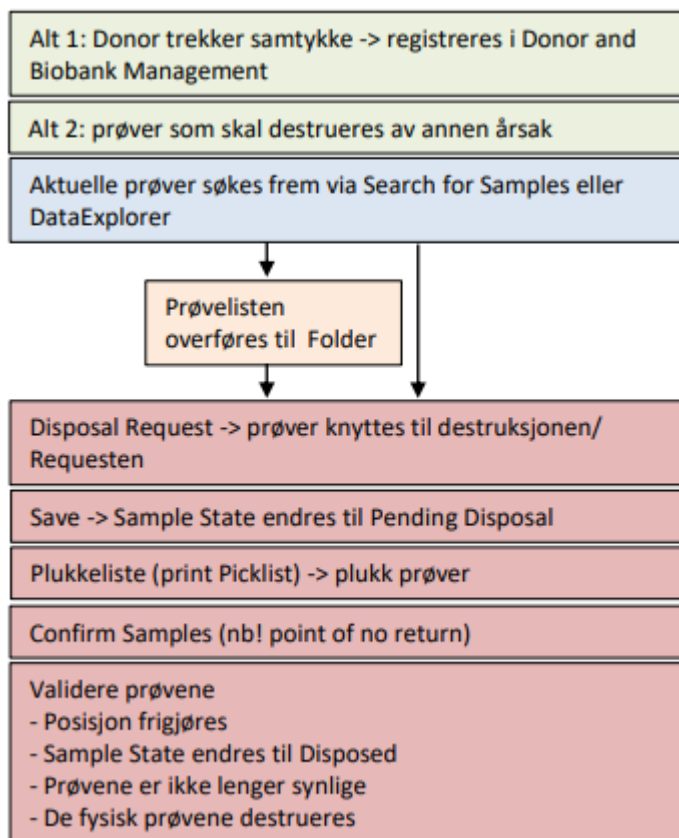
Alt 1: Donor trekker samtykke -> registreres i Donor and Biobank Management

Alt 2: prøver som skal destrueres av annen årsak

Aktuelle prøver søkes frem via Search for Samples eller DataExplorer

Prøvelisten overføres til Folder

Disposal Request -> prøver knyttes til destruksjonen/ Requesten

Save -> Sample State endres til Pending Disposal

Plukkeliste (print Picklist) -> plukk prøver

Confirm Samples (nb! point of no return)

Validere prøvene
- Posisjon frigjøres
- Sample State endres til Disposed
- Prøvene er ikke lenger synlige
- De fysisk prøvene destrueres